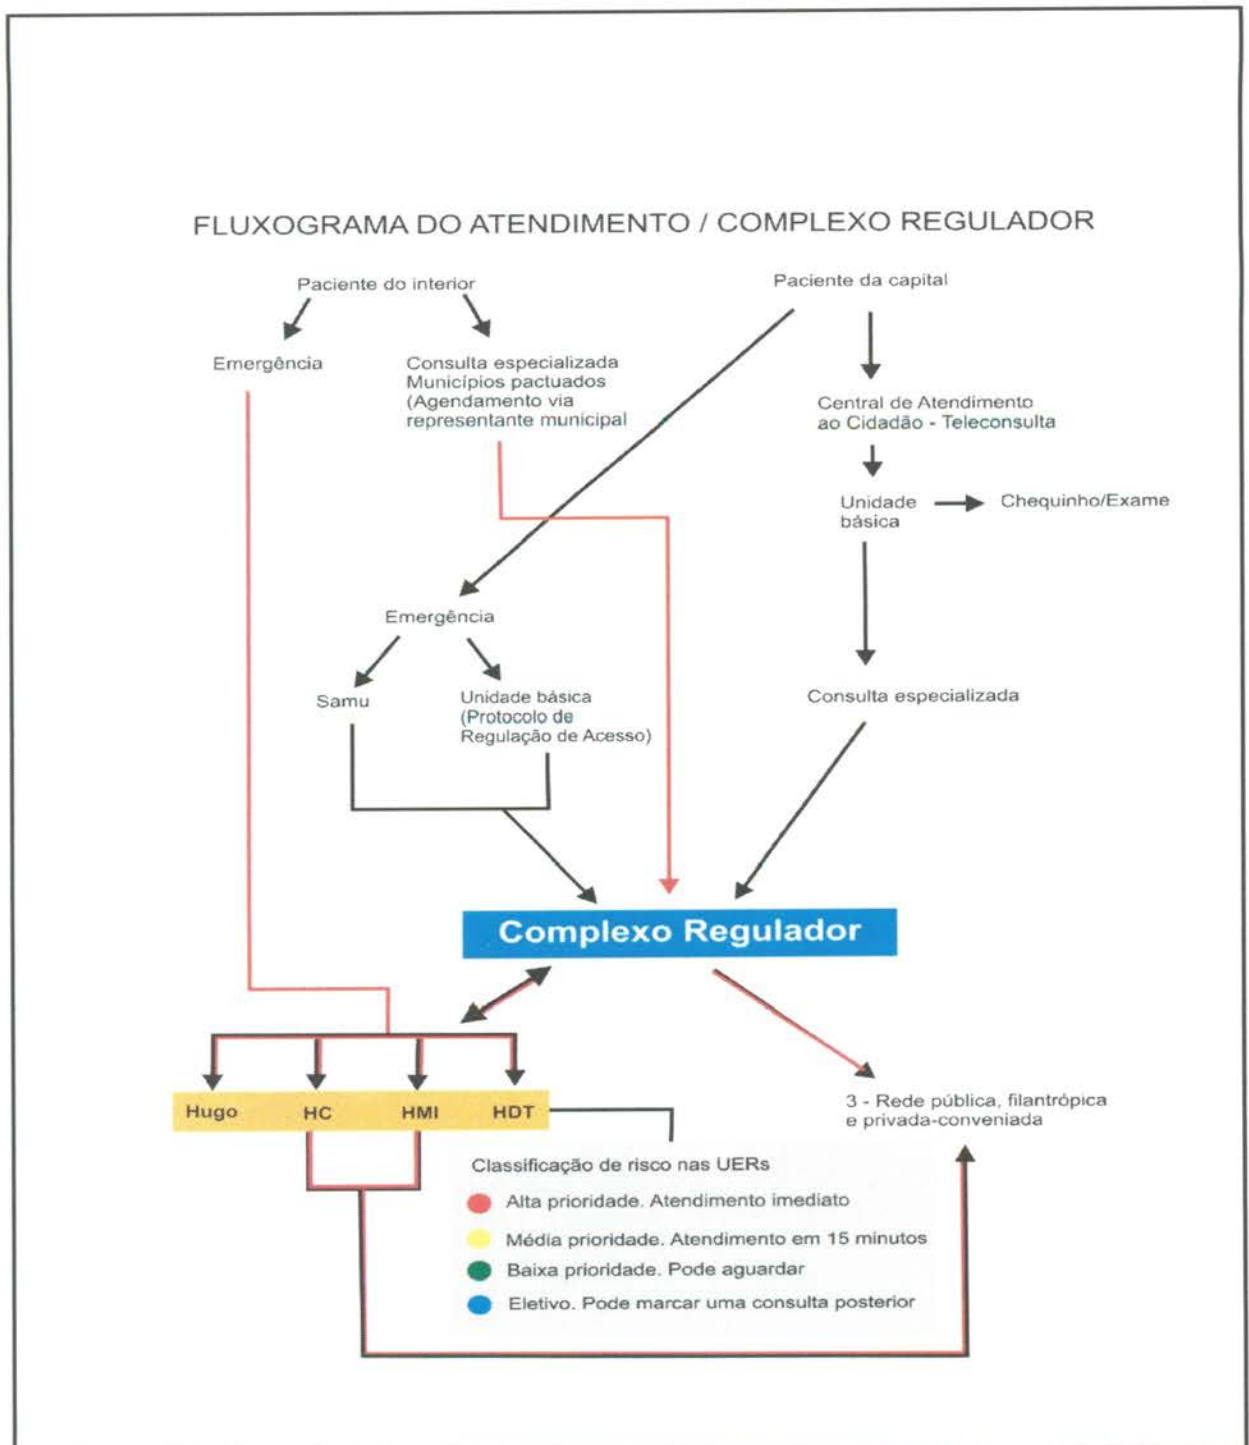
FLUXOGRAMA DO ATENDIMENTO / COMPLEXO REGULADOR

Paciente do interior

Paciente da capital

Emergência

Consulta especializada Municípios pactuados (Agendamento via representante municipal

Central de Atendimento ao Cidadão - Teleconsulta

Unidade básica

Chequinho/Exame

Emergência

Samu

Unidade básica (Protocolo de Regulação de Acesso)

Consulta especializada

Complexo Regulador

Hugo

HC

HMI

HDT

3 - Rede pública, filantrópica e privada-conveniada

Classificação de risco nas UERs

Alta prioridade. Atendimento imediato

Média prioridade. Atendimento em 15 minutos

Baixa prioridade. Pode aguardar

Eletivo. Pode marcar uma consulta posterior